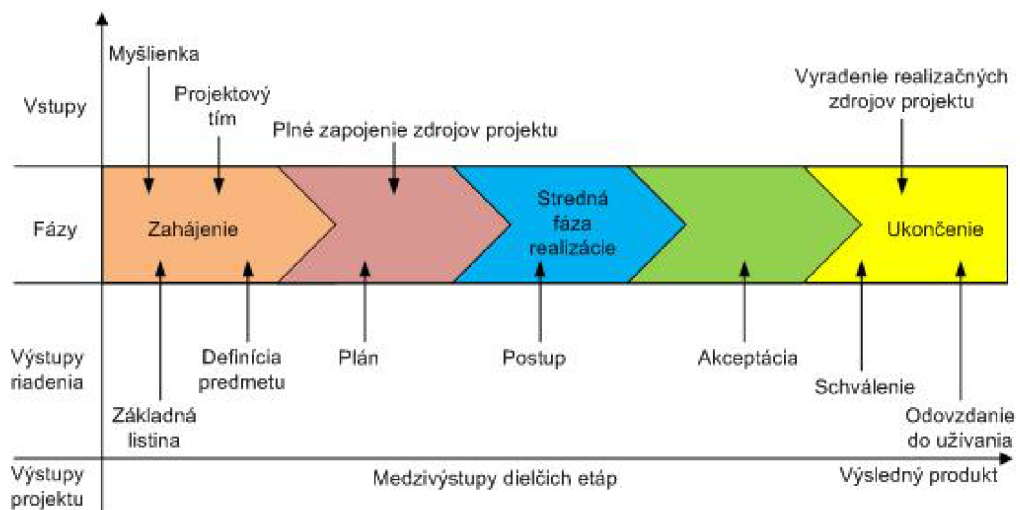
Myšlienka

Vstupy

Projektový tím

Plné zapojenie zdrojov projektu

Vyradenie realizačných zdrojov projektu

Fázy

Zahájenie

Stredná fáza realizácie

Ukončenie

Výstupy riadenia

Definícia predmetu

Plán

Postup

Akceptácia

Schválenie

Základná listina

Odovzdanie do užívania

Výstupy projektu

Medzivýstupy dielčich etáp

Výsledný produkt